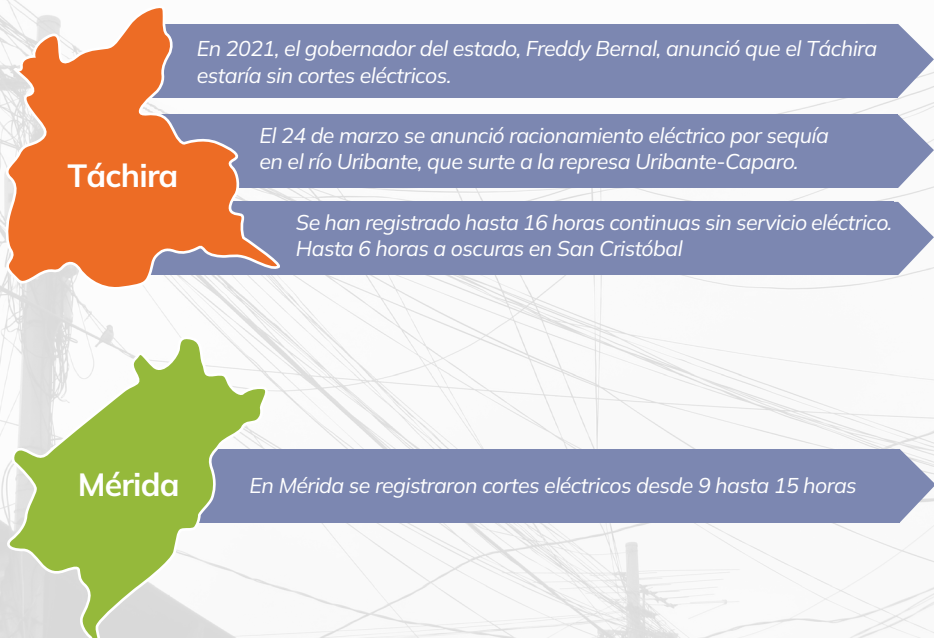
Táchira

En 2021, el gobernador del estado, Freddy Bernal, anunció que el Táchira estaría sin cortes eléctricos.

El 24 de marzo se anunció racionamiento eléctrico por sequía en el río Uribante, que surte a la represa Uribante-Caparo.

Se han registrado hasta 16 horas continuas sin servicio eléctrico. Hasta 6 horas a oscuras en San Cristóbal

Mérida

En Mérida se registraron cortes eléctricos desde 9 hasta 15 horas